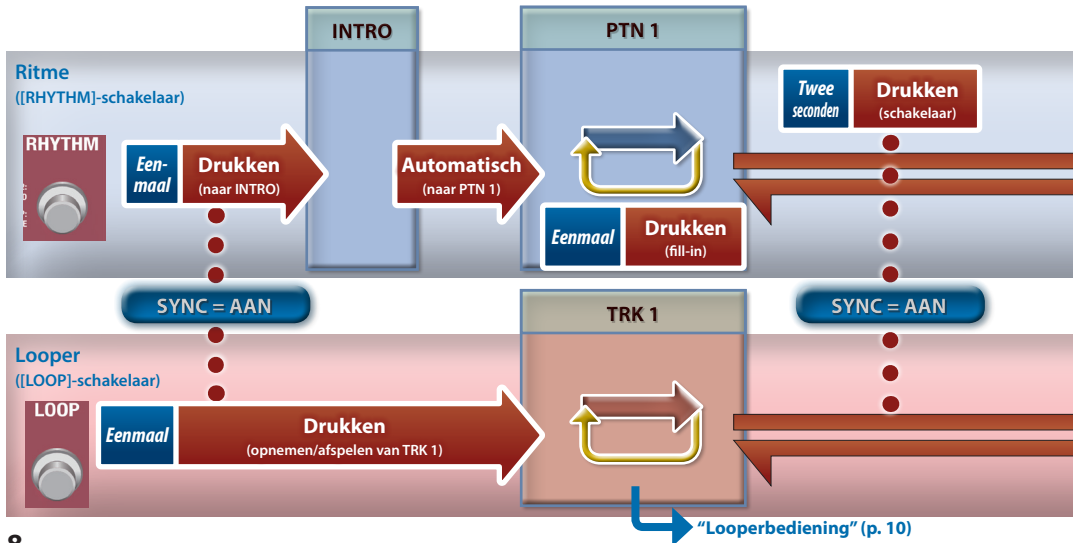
INTRO

PTN 1

Ritme
([RHYTHM]-schakelaar)

Twee seconden

Drukken
(schakelaar)

RHYTHM

Eenmaal

Drukken
(naar INTRO)

Automatisch
(naar PTN 1)

Eenmaal

Drukken
(fill-in)

SYNC = AAN

TRK 1

SYNC = AAN

Looper
([LOOP]-schakelaar)

LOOP

Eenmaal

Drukken
(opnemen/afspelen van TRK 1)

"Looperbediening" (p. 10)

8